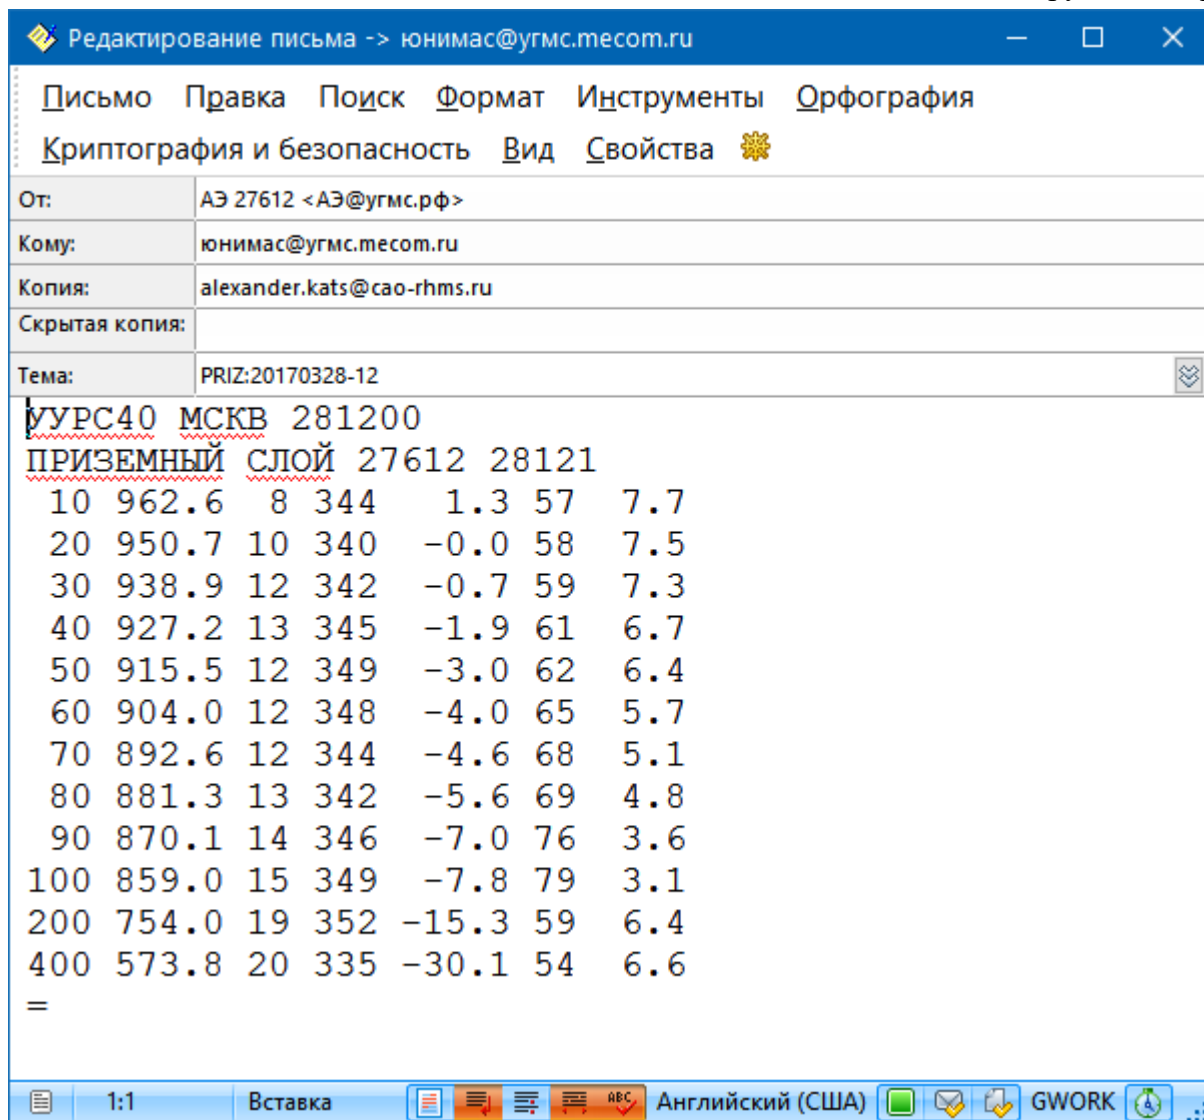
Редактирование письма -> юнимас@угмс.mecom.ru

Письмо Правка Поиск Формат Инструменты Орфография Криптография и безопасность Вид Свойства

От: АЭ 27612 <АЭ@угмс.рф>

Кому: юнимас@угмс.mecom.ru

Копия: alexander.kats@cao-rhms.ru

Скрытая копия:

Тема: PRIZ:20170328-12

УУРС40 МСКВ 281200
ПРИЗЕМНЫЙ СЛОЙ 27612 28121
10 962.6 8 344 1.3 57 7.7
20 950.7 10 340 -0.0 58 7.5
30 938.9 12 342 -0.7 59 7.3
40 927.2 13 345 -1.9 61 6.7
50 915.5 12 349 -3.0 62 6.4
60 904.0 12 348 -4.0 65 5.7
70 892.6 12 344 -4.6 68 5.1
80 881.3 13 342 -5.6 69 4.8
90 870.1 14 346 -7.0 76 3.6
100 859.0 15 349 -7.8 79 3.1
200 754.0 19 352 -15.3 59 6.4
400 573.8 20 335 -30.1 54 6.6
=

1:1 Вставка Английский (США) GWORK